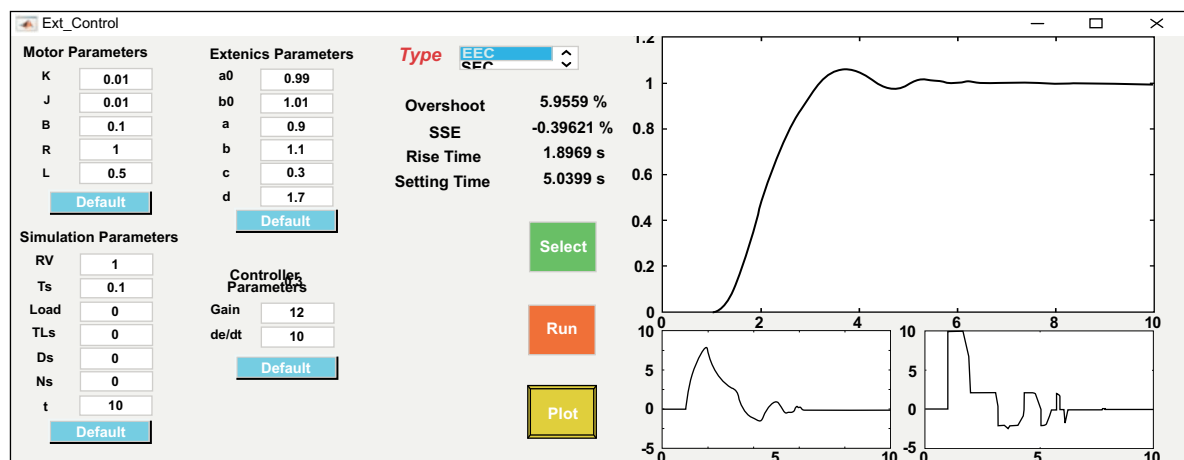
Ext_Control

Motor Parameters

| K | 0.01 |
|---|---|
| J | 0.01 |
| B | 0.1 |
| R | 1 |
| L | 0.5 |

Default

Simulation Parameters

| RV | 1 |
|---|---|
| Ts | 0.1 |
| Load | 0 |
| TLs | 0 |
| Ds | 0 |
| Ns | 0 |
| t | 10 |

Default

Extenics Parameters

| a0 | 0.99 |
|---|---|
| b0 | 1.01 |
| a | 0.9 |
| b | 1.1 |
| c | 0.3 |
| d | 1.7 |

Default

Controller Parameters

| Gain | 12 |
|---|---|
| de/dt | 10 |

Default

Type EEC SEC

Overshoot 5.9559 %
SSE -0.39621 %
Rise Time 1.8969 s
Setting Time 5.0399 s

Select

Run

Plot

1.2
1
0.8
0.6
0.4
0.2
0
0 2 4 6 8 10

10
5
0
-5
0 5 10

10
5
0
-5
0 5 10